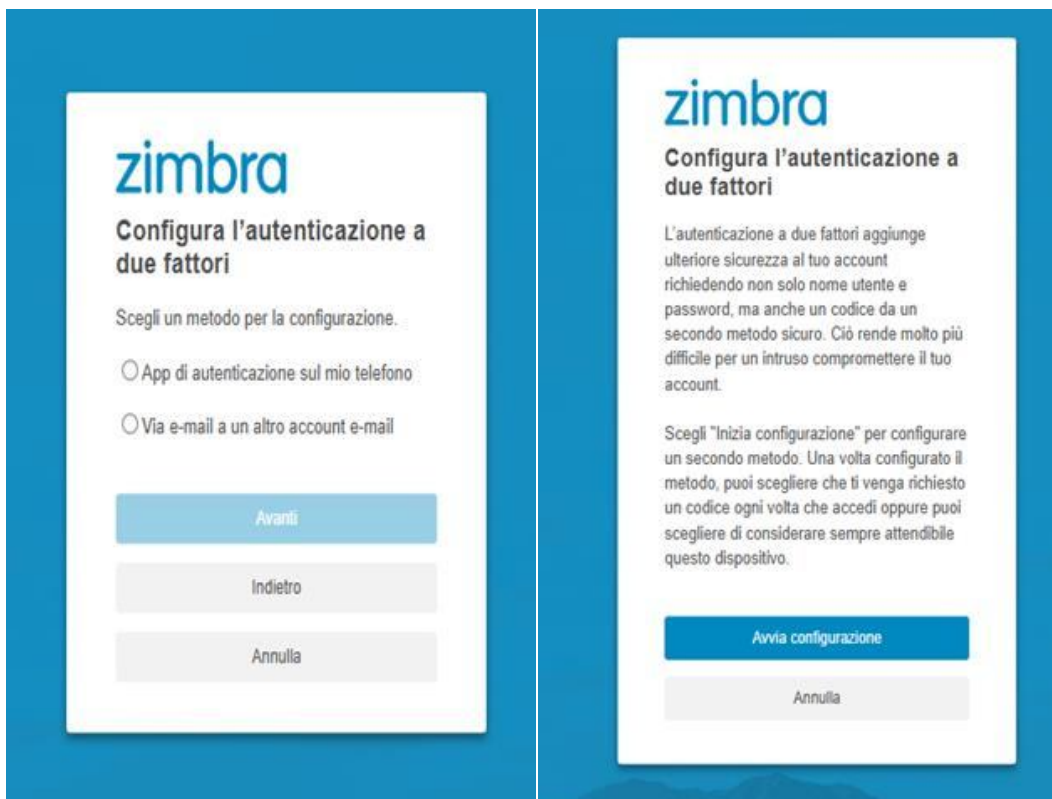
zimbra

Configura l'autenticazione a due fattori

Scegli un metodo per la configurazione.

App di autenticazione sul mio telefono

Via e-mail a un altro account e-mail

Avanti

Indietro

Annulla

zimbra

Configura l'autenticazione a due fattori

L'autenticazione a due fattori aggiunge ulteriore sicurezza al tuo account richiedendo non solo nome utente e password, ma anche un codice da un secondo metodo sicuro. Ciò rende molto più difficile per un intruso compromettere il tuo account.

Scegli "Inizia configurazione" per configurare un secondo metodo. Una volta configurato il metodo, puoi scegliere che ti venga richiesto un codice ogni volta che accedi oppure puoi scegliere di considerare sempre attendibile questo dispositivo.

Avvia configurazione

Annulla